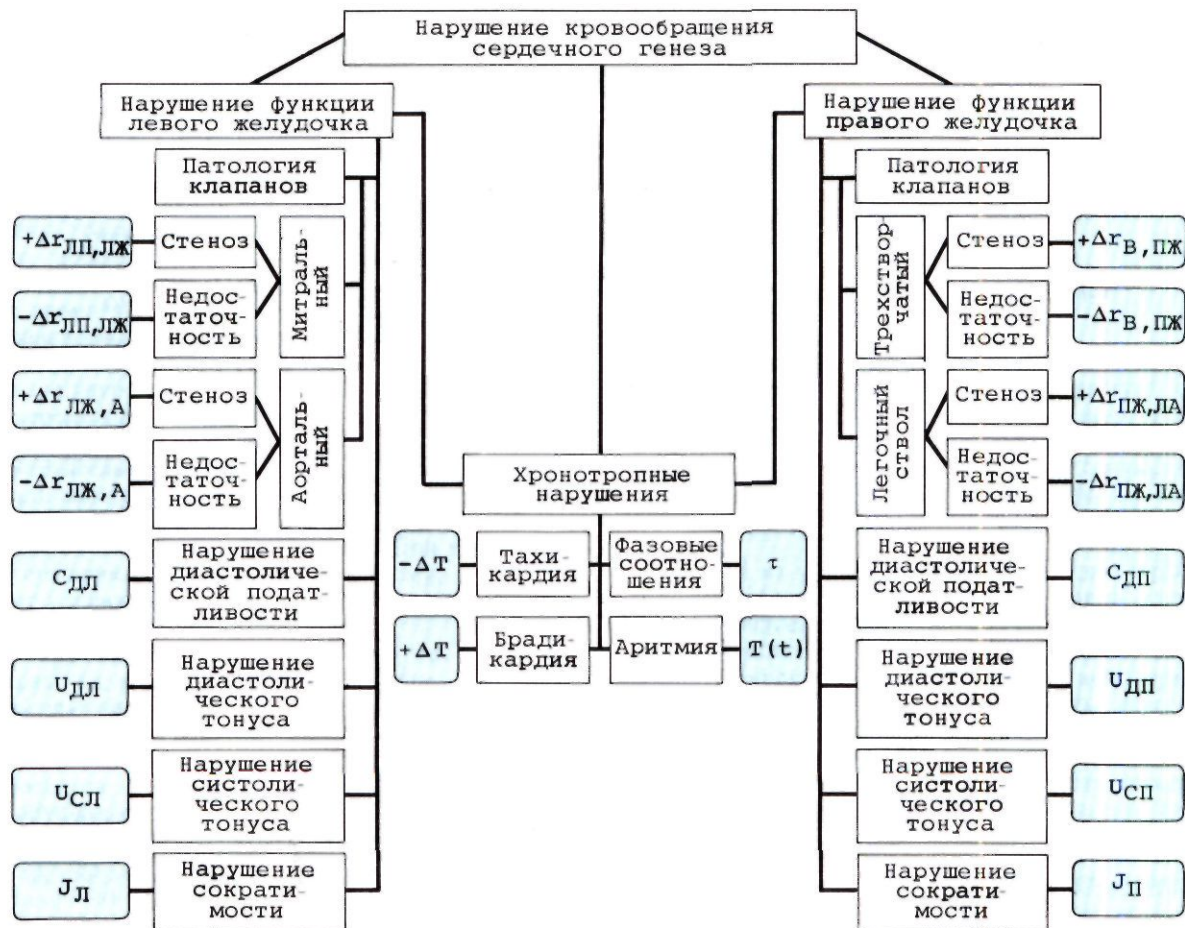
Нарушение кровообращения сердечного генеза

Нарушение функции левого желудочка

Патология клапанов

$+\Delta r_{ЛП,ЛЖ}$ Стеноз

$-\Delta r_{ЛП,ЛЖ}$ Недостаточность

Митральный

$+\Delta r_{ЛЖ,А}$ Стеноз

$-\Delta r_{ЛЖ,А}$ Недостаточность

Аортальный

$C_{ДЛ}$ Нарушение диастолической податливости

$U_{ДЛ}$ Нарушение диастолического тонуса

$U_{СЛ}$ Нарушение систолического тонуса

$J_{Л}$ Нарушение сократимости

Хронотропные нарушения

$-\Delta T$ Тахикардия

Фазовые соотношения $\tau$

$+\Delta T$ Брадикардия

Аритмия $T(t)$

Нарушение функции правого желудочка

Патология клапанов

Трехстворчатый

Стеноз $+\Delta r_{В,ПЖ}$

Недостаточность $-\Delta r_{В,ПЖ}$

Легочный ствол

Стеноз $+\Delta r_{ПЖ,ЛА}$

Недостаточность $-\Delta r_{ПЖ,ЛА}$

Нарушение диастолической податливости $C_{ДП}$

Нарушение диастолического тонуса $U_{ДП}$

Нарушение систолического тонуса $U_{СП}$

Нарушение сократимости $J_{П}$